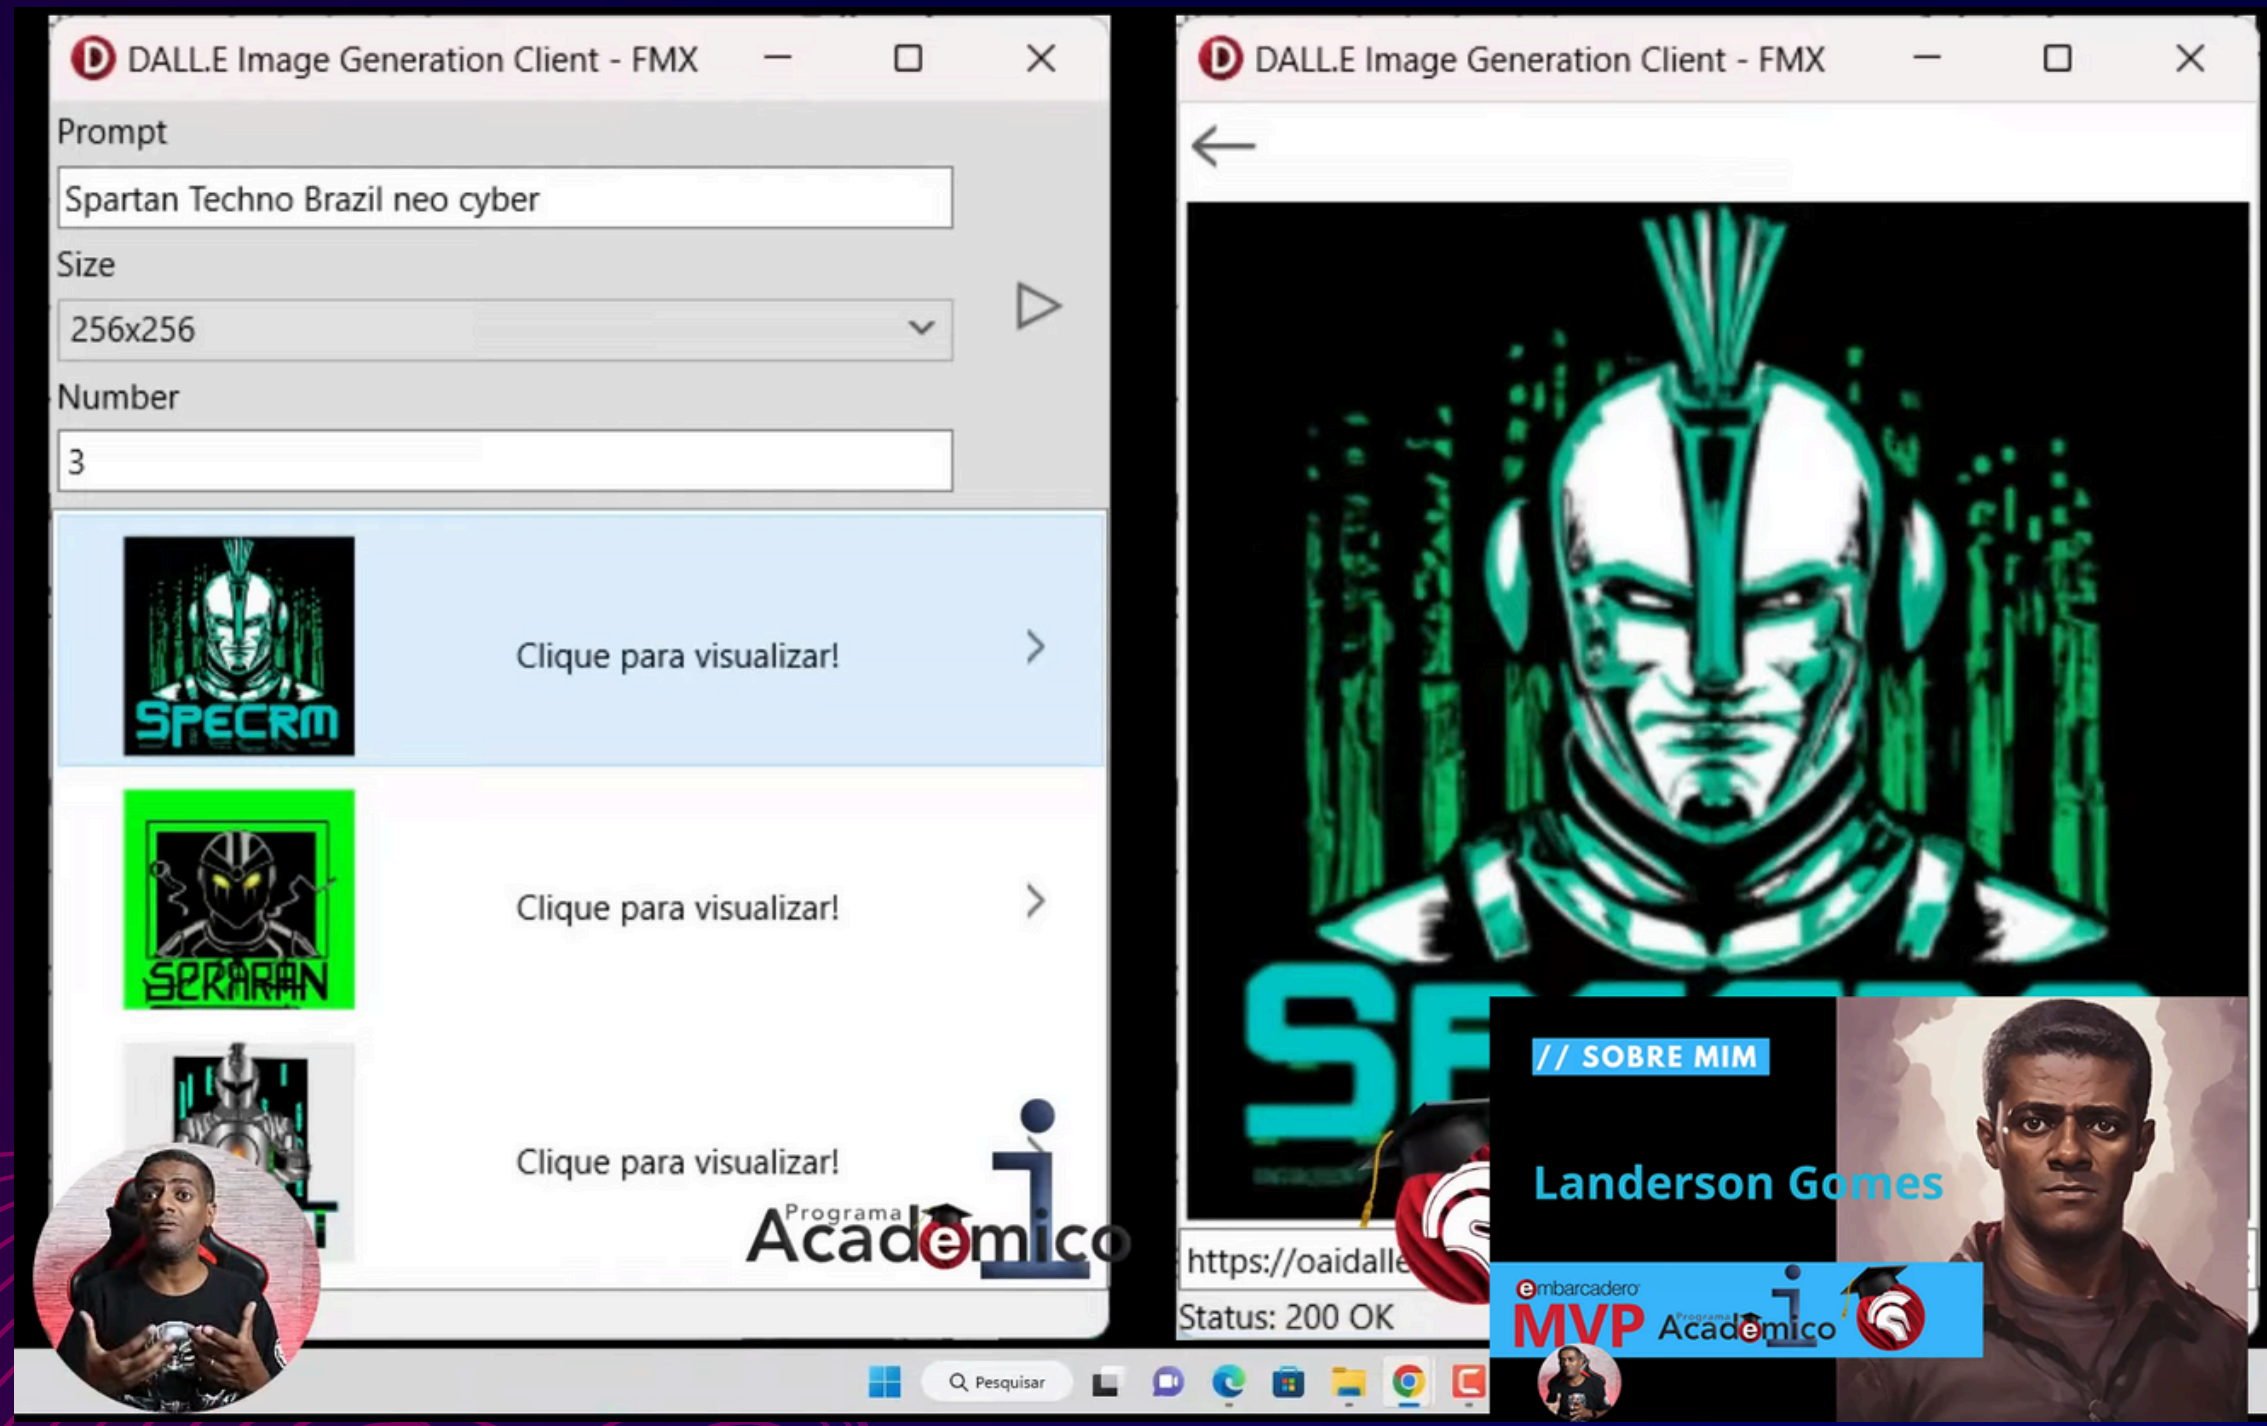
DALL.E Image Generation Client - FMX

Prompt

Spartan Techno Brazil neo cyber

Size

256x256

Number

3

SPECRM

Clique para visualizar!

SPKRRAN

Clique para visualizar!

Clique para visualizar!

Programa Académico

DALL.E Image Generation Client - FMX

SE

https://oaidalle

Status: 200 OK

// SOBRE MIM

Landerson Gomes

embarcadero MVP

Programa Académico

Pesquisar